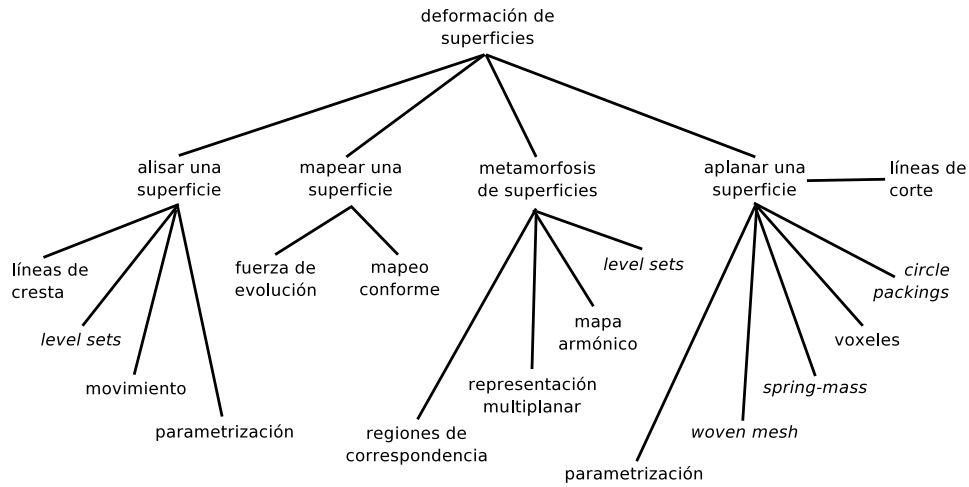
deformación de superficies

alisar una superficie

líneas de cresta

*level sets*

movimiento

parametrización

mapear una superficie

fuerza de evolución

mapeo conforme

metamorfosis de superficies

*level sets*

mapa armónico

representación multiplanar

regiones de correspondencia

aplanar una superficie

líneas de corte

*circle packings*

voxeles

*spring-mass*

*woven mesh*

parametrización